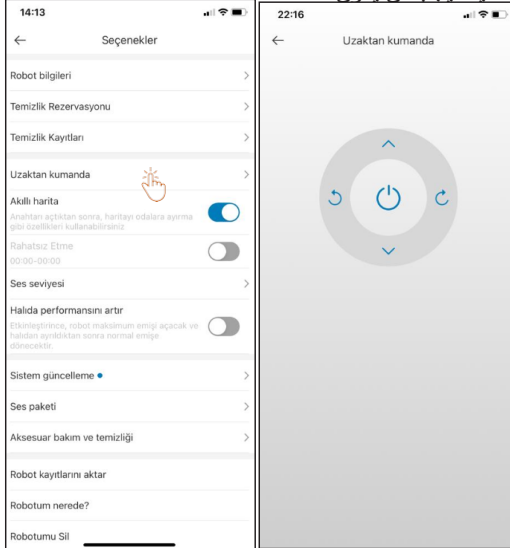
14:13

Seçenekler

Robot bilgileri

Temizlik Rezervasyonu

Temizlik Kayıtları

Uzaktan kumanda

Akıllı harita
Anahtarı açtıktan sonra, haritayı odalara ayırma gibi özellikleri kullanabilirsiniz

Rahatsız Etme
00:00-00:00

Ses seviyesi

Halıda performansını artır
Etkinleştirince, robot maksimum emişi açacak ve halıdan ayrıldıktan sonra normal emişe dönecektir.

Sistem güncelleme •

Ses paketi

Aksesuar bakım ve temizliği

Robot kayıtlarını aktar

Robotum nerede?

Robotumu Sil

22:16

Uzaktan kumanda